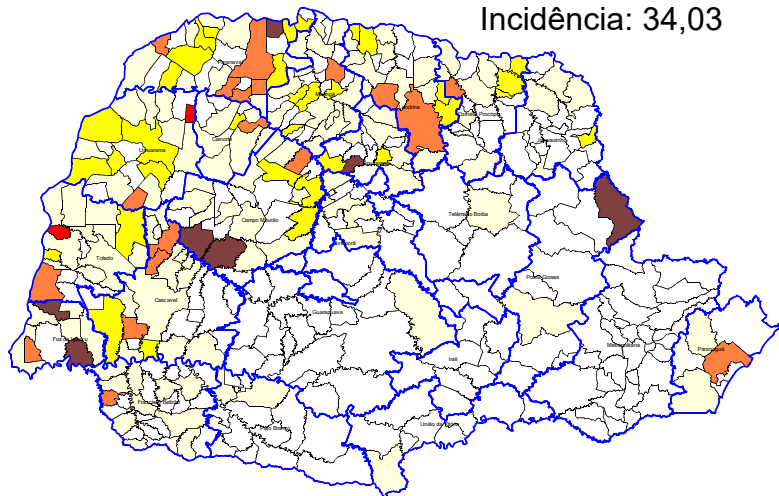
Incidência: 34,03

Paranavaí

Umuarama

Cianorte

Londrina

Cornélio Procópio

Jacarezinho

Campo Mourão

Telêmaco Borba

Ivaiporã

Toledo

Cascavel

Ponta Grossa

Guarapuava

Foz do Iguaçu

Irati

Metropolitana

Paranaguá

Francisco Beltrão

Pato Branco

União da Vitória